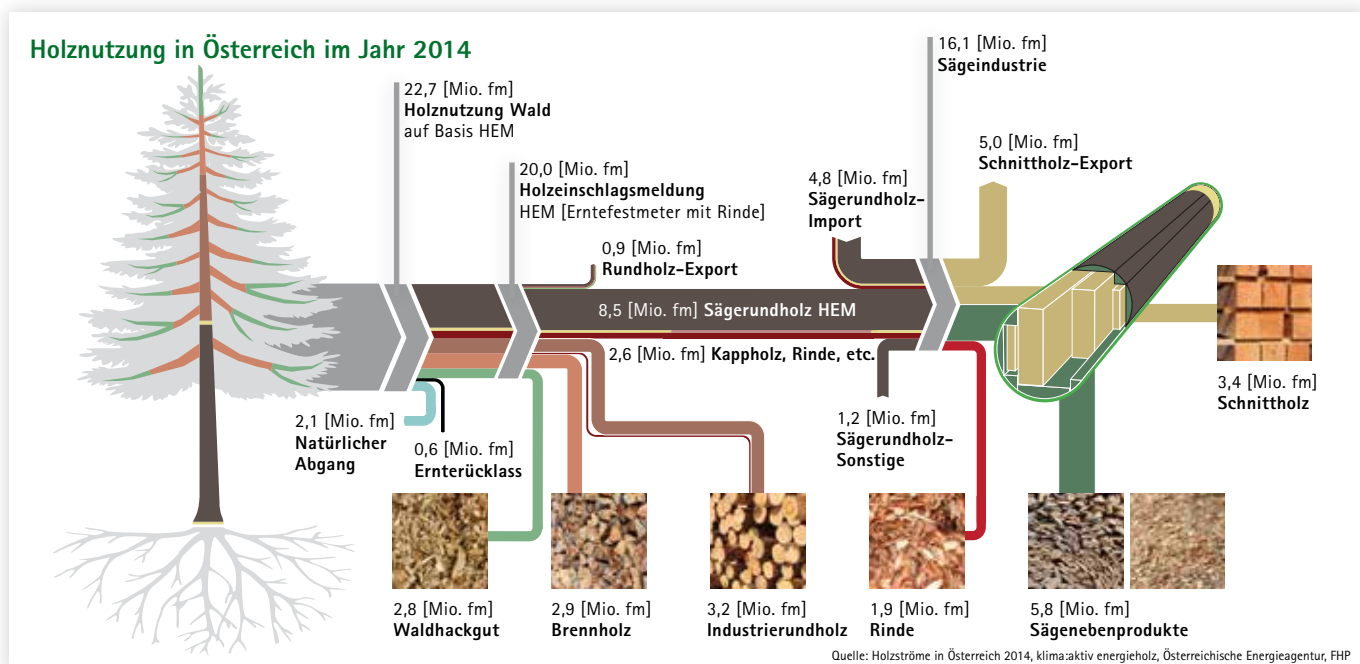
Holznutzung in Österreich im Jahr 2014

22,7 [Mio. fm]
Holznutzung Wald
auf Basis HEM

20,0 [Mio. fm]
Holzeinschlagsmeldung
HEM [Erntefestmeter mit Rinde]

0,9 [Mio. fm]
Rundholz-Export

16,1 [Mio. fm]
Sägeindustrie

5,0 [Mio. fm]
Schnittholz-Export

4,8 [Mio. fm]
Sägerundholz-Import

8,5 [Mio. fm] Sägerundholz HEM

2,6 [Mio. fm] Kappholz, Rinde, etc.

2,1 [Mio. fm]
Natürlicher Abgang

0,6 [Mio. fm]
Ernterücklass

1,2 [Mio. fm]
Sägerundholz-Sonstige

3,4 [Mio. fm]
Schnittholz

2,8 [Mio. fm]
Waldhackgut

2,9 [Mio. fm]
Brennholz

3,2 [Mio. fm]
Industrierundholz

1,9 [Mio. fm]
Rinde

5,8 [Mio. fm]
Sägenebenprodukte

Quelle: Holzströme in Österreich 2014, klima:aktiv energieholz, Österreichische Energieagentur, FHP